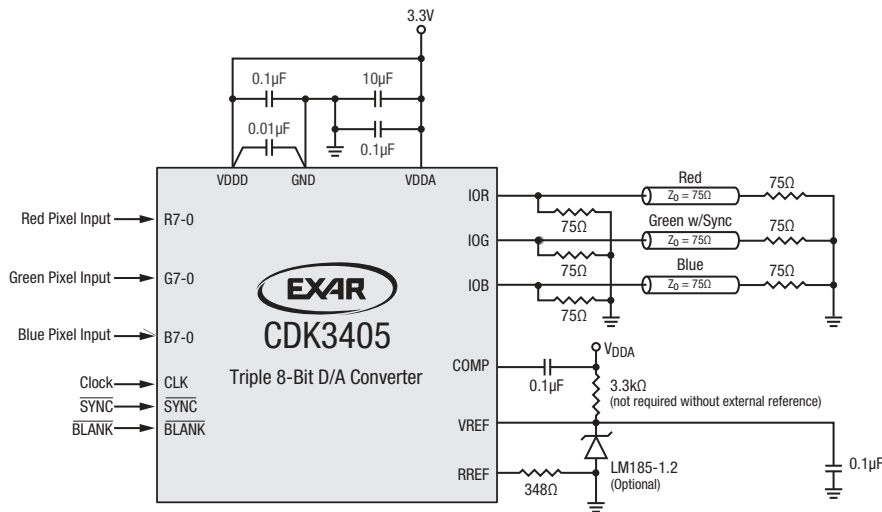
3.3V

0.1μF
10μF
0.01μF
0.1μF

VDDD
GND
VDDA

Red Pixel Input
R7-0
Green Pixel Input
G7-0
Blue Pixel Input
B7-0
Clock
CLK
$\overline{SYNC}$
$\overline{SYNC}$
$\overline{BLANK}$
$\overline{BLANK}$

EXAR
CDK3405
Triple 8-Bit D/A Converter

IOR
IOG
IOB
75Ω
75Ω
75Ω
Red
$Z_0 = 75Ω$
75Ω
Green w/Sync
$Z_0 = 75Ω$
75Ω
Blue
$Z_0 = 75Ω$
75Ω

COMP
0.1μF
$V_{DDA}$
3.3kΩ
(not required without external reference)
VREF
0.1μF
RREF
348Ω
LM185-1.2
(Optional)